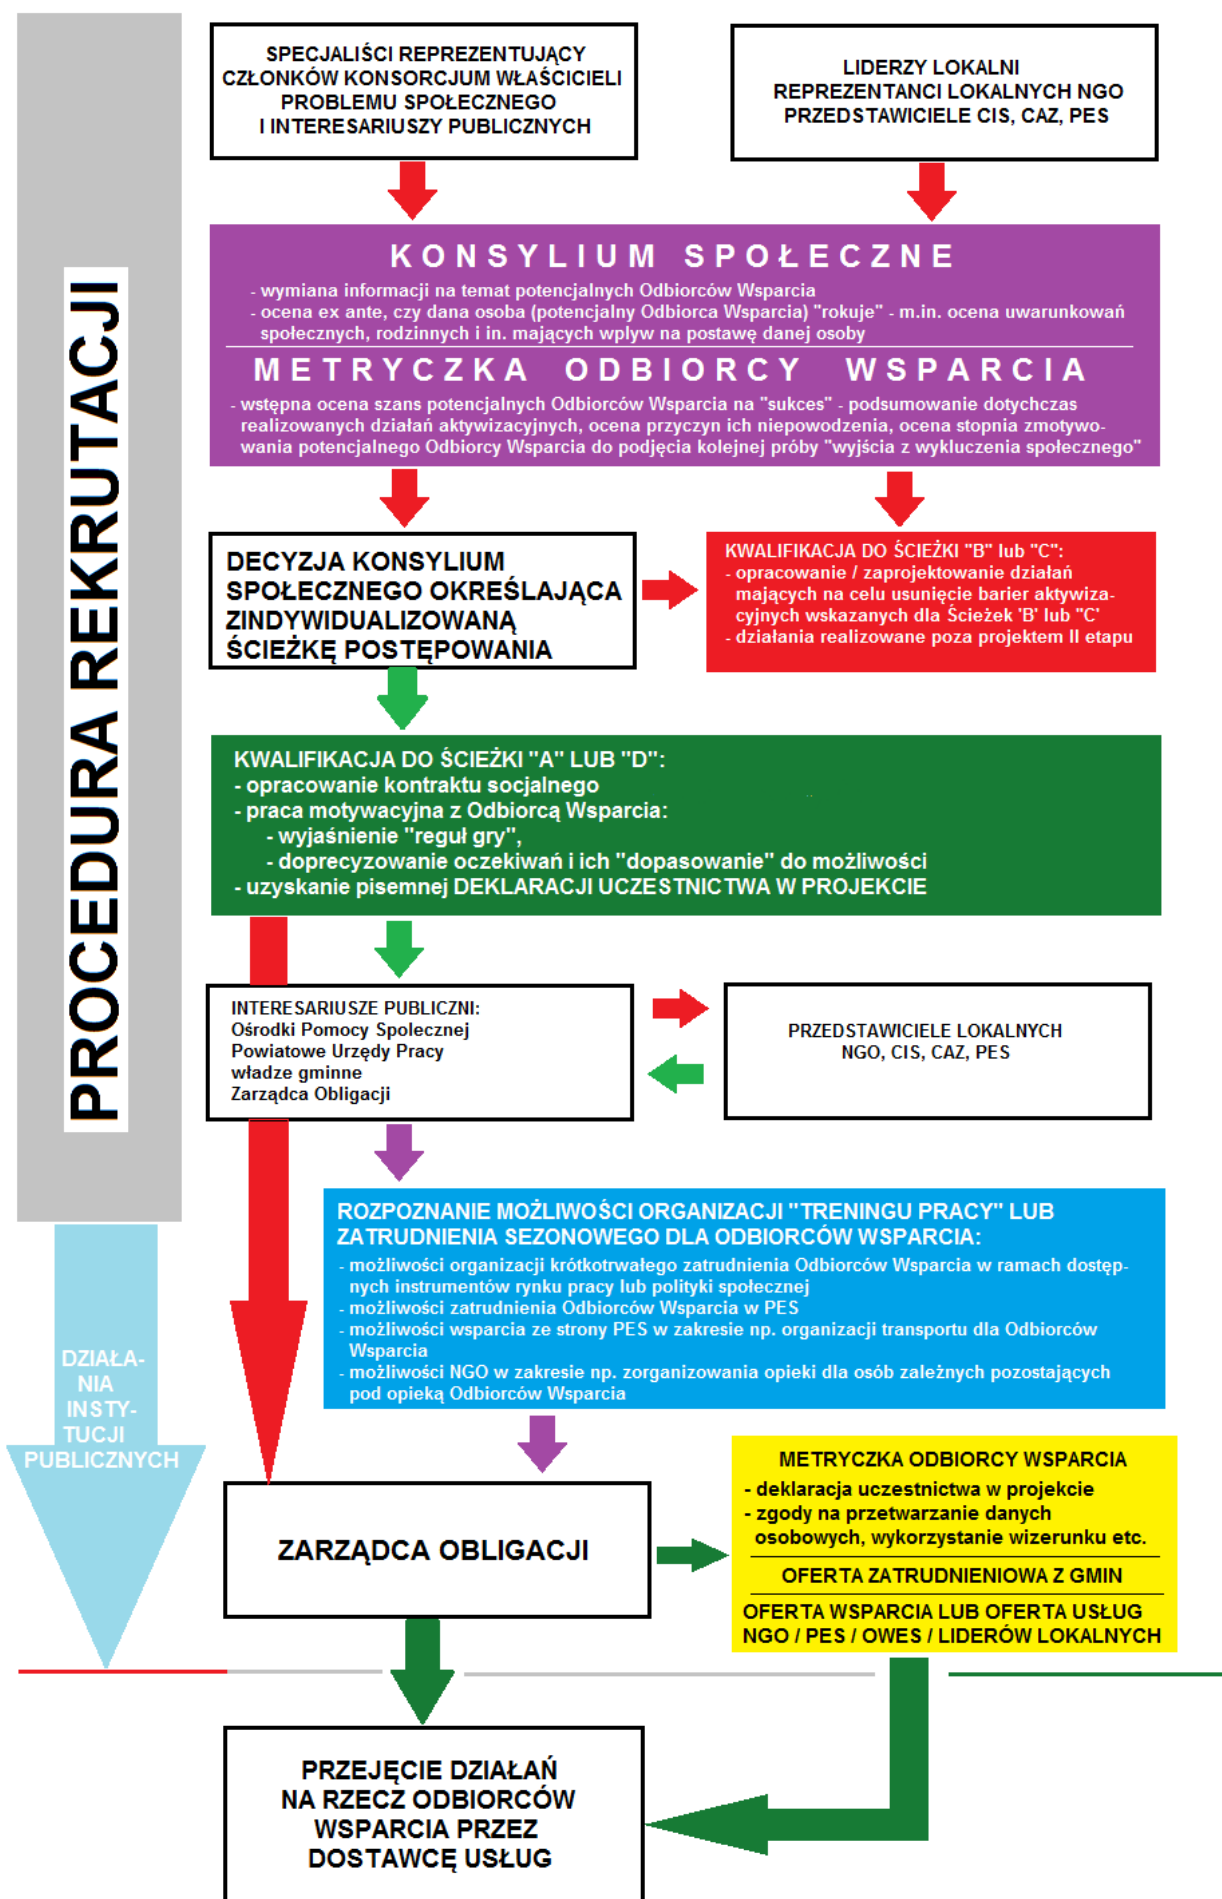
PROCEDURA REKRUTACJI

SPECJALIŚCI REPREZENTUJĄCY CZŁONKÓW KONSORCJUM WŁAŚCICIELI PROBLEMU SPOŁECZNEGO I INTERESARIUSZY PUBLICZNYCH

LIDERZY LOKALNI REPREZENTANCI LOKALNYCH NGO PRZEDSTAWICIELE CIS, CAZ, PES

KONSYLIUM SPOŁECZNE
- wymiana informacji na temat potencjalnych Odbiorców Wsparcia
- ocena ex ante, czy dana osoba (potencjalny Odbiorca Wsparcia) "rokuje" - m.in. ocena uwarunkowań społecznych, rodzinnych i in. mających wplyw na postawę danej osoby

METRYCZKA ODBIORCY WSPARCIA
- wstępna ocena szans potencjalnych Odbiorców Wsparcia na "sukces" - podsumowanie dotychczas realizowanych działań aktywizacyjnych, ocena przyczyn ich niepowodzenia, ocena stopnia zmotywowania potencjalnego Odbiorcy Wsparcia do podjęcia kolejnej próby "wyjścia z wykluczenia społecznego"

DECYZJA KONSYLIUM SPOŁECZNEGO OKREŚLAJĄCA ZINDYWIDUALIZOWANĄ ŚCIEŻKĘ POSTĘPOWANIA

KWALIFIKACJA DO ŚCIEŻKI "B" lub "C":
- opracowanie / zaprojektowanie działań mających na celu usunięcie barier aktywizacyjnych wskazanych dla Ścieżek 'B' lub "C'
- działania realizowane poza projektem II etapu

KWALIFIKACJA DO ŚCIEŻKI "A" LUB "D":
- opracowanie kontraktu socjalnego
- praca motywacyjna z Odbiorcą Wsparcia:
- wyjaśnienie "reguł gry",
- doprecyzowanie oczekiwań i ich "dopasowanie" do możliwości
- uzyskanie pisemnej DEKLARACJI UCZESTNICTWA W PROJEKCIE

INTERESARIUSZE PUBLICZNI:
Ośrodki Pomocy Społecznej
Powiatowe Urzędy Pracy
władze gminne
Zarządca Obligacji

PRZEDSTAWICIELE LOKALNYCH NGO, CIS, CAZ, PES

ROZPOZNANIE MOŻLIWOŚCI ORGANIZACJI "TRENINGU PRACY" LUB ZATRUDNIENIA SEZONOWEGO DLA ODBIORCÓW WSPARCIA:
- możliwości organizacji krótkotrwałego zatrudnienia Odbiorców Wsparcia w ramach dostępnych instrumentów rynku pracy lub polityki społecznej
- możliwości zatrudnienia Odbiorców Wsparcia w PES
- możliwości wsparcia ze strony PES w zakresie np. organizacji transportu dla Odbiorców Wsparcia
- możliwości NGO w zakresie np. zorganizowania opieki dla osób zależnych pozostających pod opieką Odbiorców Wsparcia

DZIAŁANIA INSTYTUCJI PUBLICZNYCH

ZARZĄDCA OBLIGACJI

METRYCZKA ODBIORCY WSPARCIA
- deklaracja uczestnictwa w projekcie
- zgody na przetwarzanie danych osobowych, wykorzystanie wizerunku etc.

OFERTA ZATRUDNIENIOWA Z GMIN

OFERTA WSPARCIA LUB OFERTA USŁUG NGO / PES / OWES / LIDERÓW LOKALNYCH

PRZEJĘCIE DZIAŁAŃ NA RZECZ ODBIORCÓW WSPARCIA PRZEZ DOSTAWCĘ USŁUG